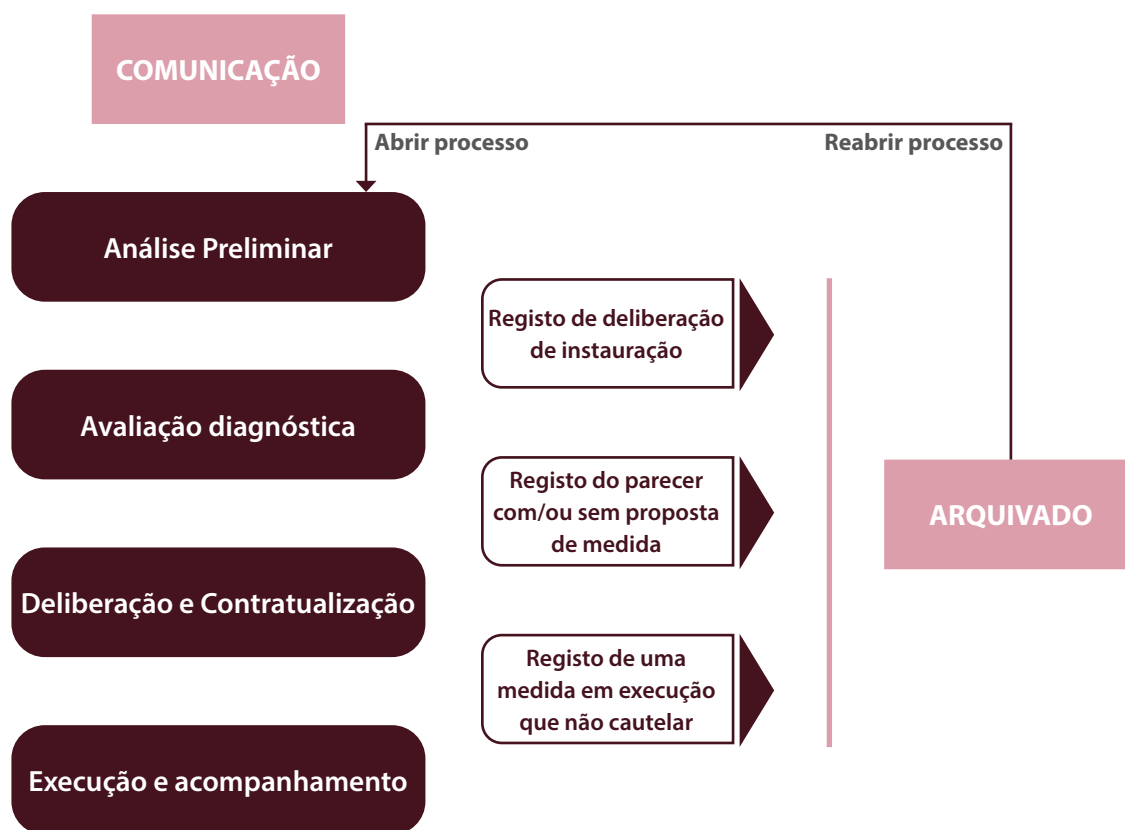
COMUNICAÇÃO

Abrir processo

Reabrir processo

Análise Preliminar

Registo de deliberação de instauração

Avaliação diagnóstica

Registo do parecer com/ou sem proposta de medida

ARQUIVADO

Deliberação e Contratualização

Registo de uma medida em execução que não cautelar

Execução e acompanhamento